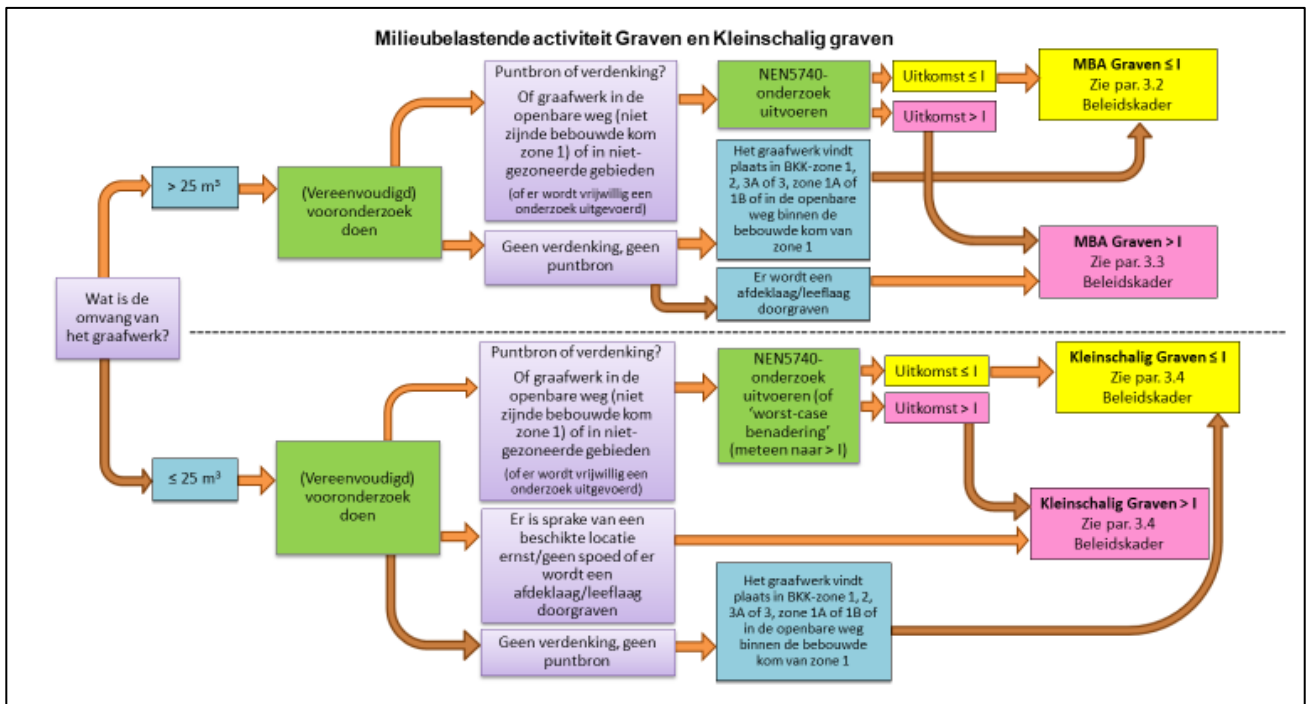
Milieubelastende activiteit Graven en Kleinschalig graven

Wat is de omvang van het graafwerk?

> 25 m³

(Vereenvoudigd) vooronderzoek doen

Puntbron of verdenking?

Of graafwerk in de openbare weg (niet zijnde bebouwde kom zone 1) of in niet-gezoneerde gebieden

(of er wordt vrijwillig een onderzoek uitgevoerd)

NEN5740-onderzoek uitvoeren

Uitkomst ≤ I

Uitkomst > I

MBA Graven ≤ I
Zie par. 3.2
Beleidskader

Geen verdenking, geen puntbron

Het graafwerk vindt plaats in BKK-zone 1, 2, 3A of 3, zone 1A of 1B of in de openbare weg binnen de bebouwde kom van zone 1

Er wordt een afdeklaag/leeflaag doorgraven

MBA Graven > I
Zie par. 3.3
Beleidskader

≤ 25 m³

(Vereenvoudigd) vooronderzoek doen

Puntbron of verdenking?

Of graafwerk in de openbare weg (niet zijnde bebouwde kom zone 1) of in niet-gezoneerde gebieden

(of er wordt vrijwillig een onderzoek uitgevoerd)

NEN5740-onderzoek uitvoeren (of 'worst-case benadering' (meteen naar > I)

Uitkomst ≤ I

Uitkomst > I

Kleinschalig Graven ≤ I
Zie par. 3.4
Beleidskader

Er is sprake van een beschikte locatie ernst/geen spoed of er wordt een afdeklaag/leeflaag doorgraven

Kleinschalig Graven > I
Zie par. 3.4
Beleidskader

Geen verdenking, geen puntbron

Het graafwerk vindt plaats in BKK-zone 1, 2, 3A of 3, zone 1A of 1B of in de openbare weg binnen de bebouwde kom van zone 1